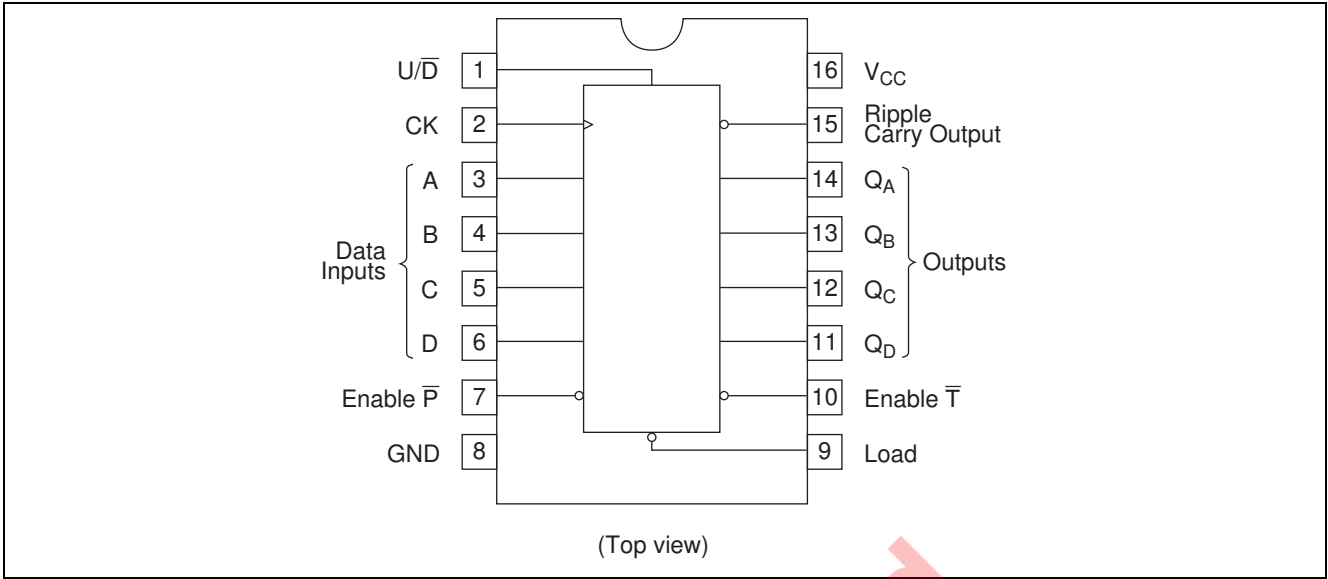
$U/\overline{D}$ 1
CK 2
Data Inputs A 3
B 4
C 5
D 6
Enable $\overline{P}$ 7
GND 8

16 $V_{CC}$
15 Ripple Carry Output
14 $Q_A$
13 $Q_B$
12 $Q_C$
11 $Q_D$
Outputs
10 Enable $\overline{T}$
9 Load

(Top view)